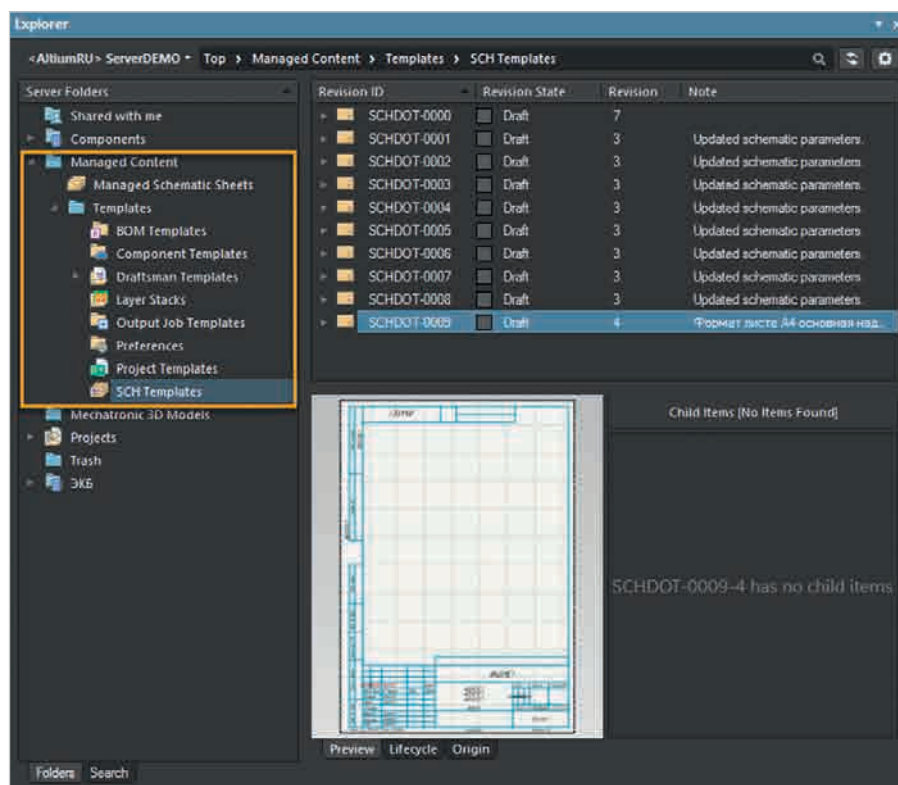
Explorer

<AltiumRU> ServerDEMO • Top › Managed Content › Templates › SCH Templates

Server Folders

Shared with me
Components
Managed Content
Managed Schematic Sheets
Templates
BOM Templates
Component Templates
Draftsman Templates
Layer Stacks
Output Job Templates
Preferences
Project Templates
SCH Templates
Mechatronic 3D Models
Projects
Trash
ЭКБ

| Revision ID | Revision State | Revision | Note |
|---|---|---|---|
| SCHDOT-0000 | Draft | 7 | |
| SCHDOT-0001 | Draft | 3 | Updated schematic parameters. |
| SCHDOT-0002 | Draft | 3 | Updated schematic parameters. |
| SCHDOT-0003 | Draft | 3 | Updated schematic parameters. |
| SCHDOT-0004 | Draft | 3 | Updated schematic parameters. |
| SCHDOT-0005 | Draft | 3 | Updated schematic parameters. |
| SCHDOT-0006 | Draft | 3 | Updated schematic parameters. |
| SCHDOT-0007 | Draft | 3 | Updated schematic parameters. |
| SCHDOT-0008 | Draft | 3 | Updated schematic parameters. |
| SCHDOT-0009 | Draft | 4 | Формат листа А4 основная над... |

Child Items [No Items Found]

SCHDOT-0009-4 has no child items

Preview Lifecycle Origin

Folders Search